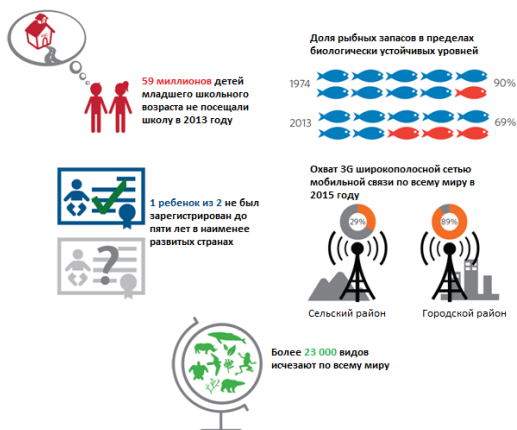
59 миллионов детей младшего школьного возраста не посещали школу в 2013 году

Доля рыбных запасов в пределах биологически устойчивых уровней

1974

90%

2013

69%

1 ребенок из 2 не был зарегистрирован до пяти лет в наименее развитых странах

Охват 3G широкополосной сетью мобильной связи по всему миру в 2015 году

29%

89%

Сельский район

Городской район

Более 23 000 видов исчезают по всему миру